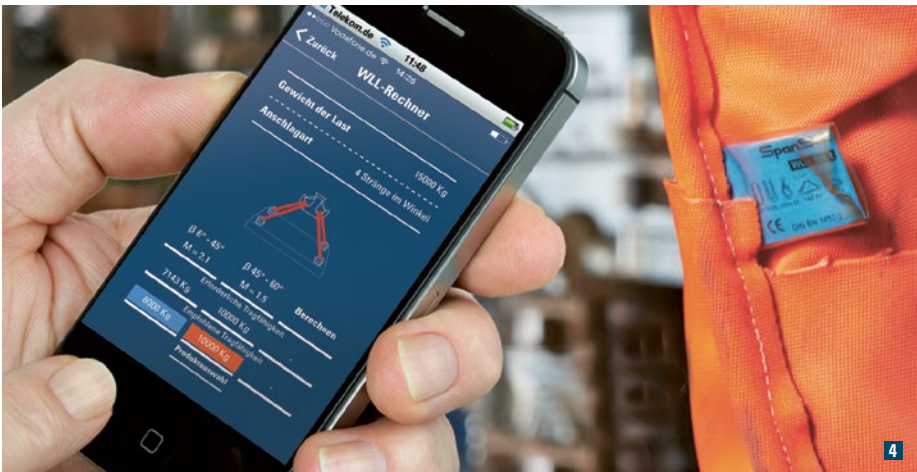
Telekom.de
Vodafone.de
11:48
14:25
Zurück
WLL-Rechner
Gewicht der Last
15000 Kg
Anschlagart
4 Stränge im Winkel
β 0° - 45°
M = 2,1
β 45° - 60°
M = 1,5
Berechnen
7143 Kg
Erforderliche Tragfähigkeit
10000 Kg
8000 Kg
Empfohlene Tragfähigkeit
10000 Kg
Produktauswahl
Spanset
CE
DIN EN 1492
4